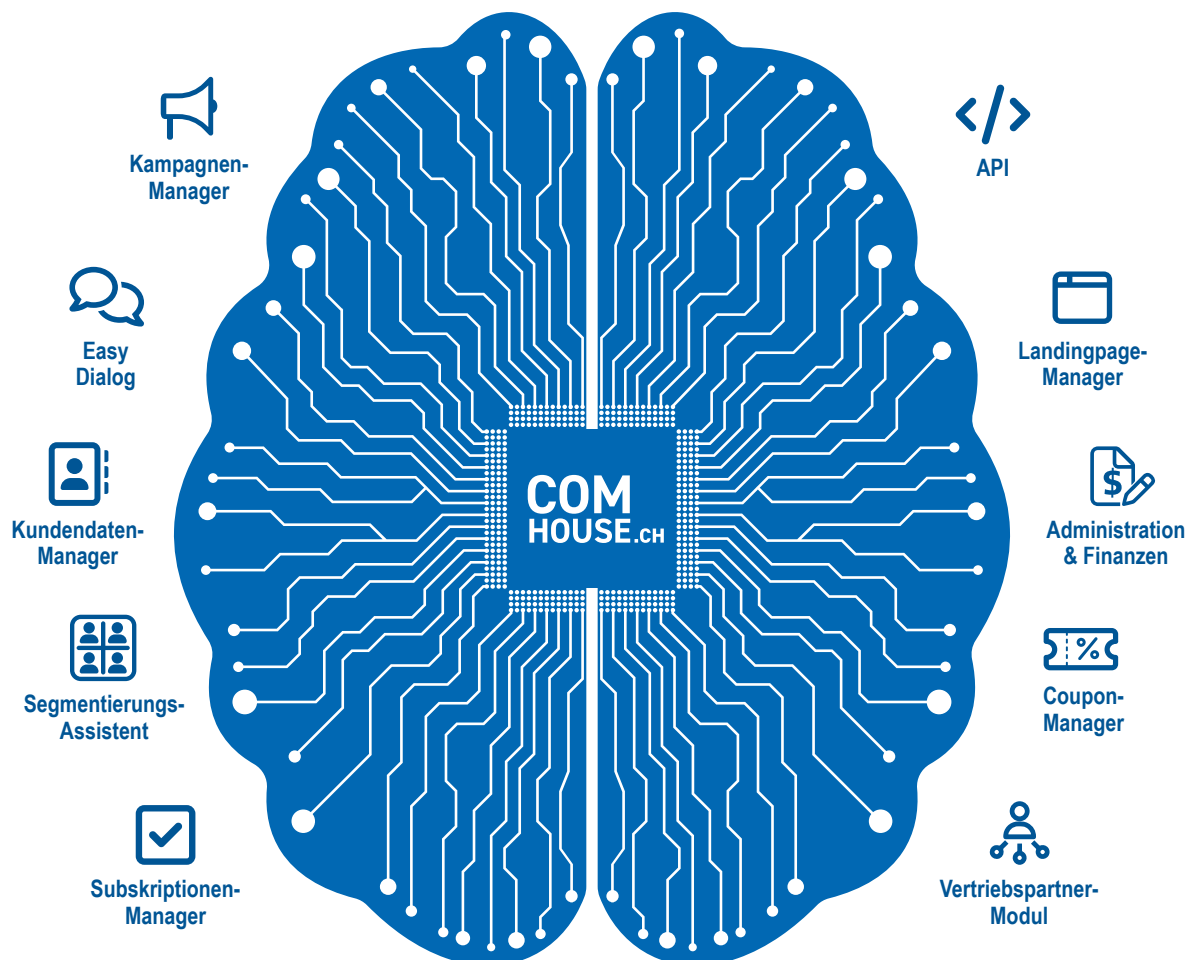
Kampagnen-
Manager

Easy
Dialog

Kundendaten-
Manager

Segmentierungs-
Assistent

Subskriptionen-
Manager

COM
HOUSE.CH

API

Landingpage-
Manager

Administration
& Finanzen

Coupon-
Manager

Vertriebspartner-
Modul